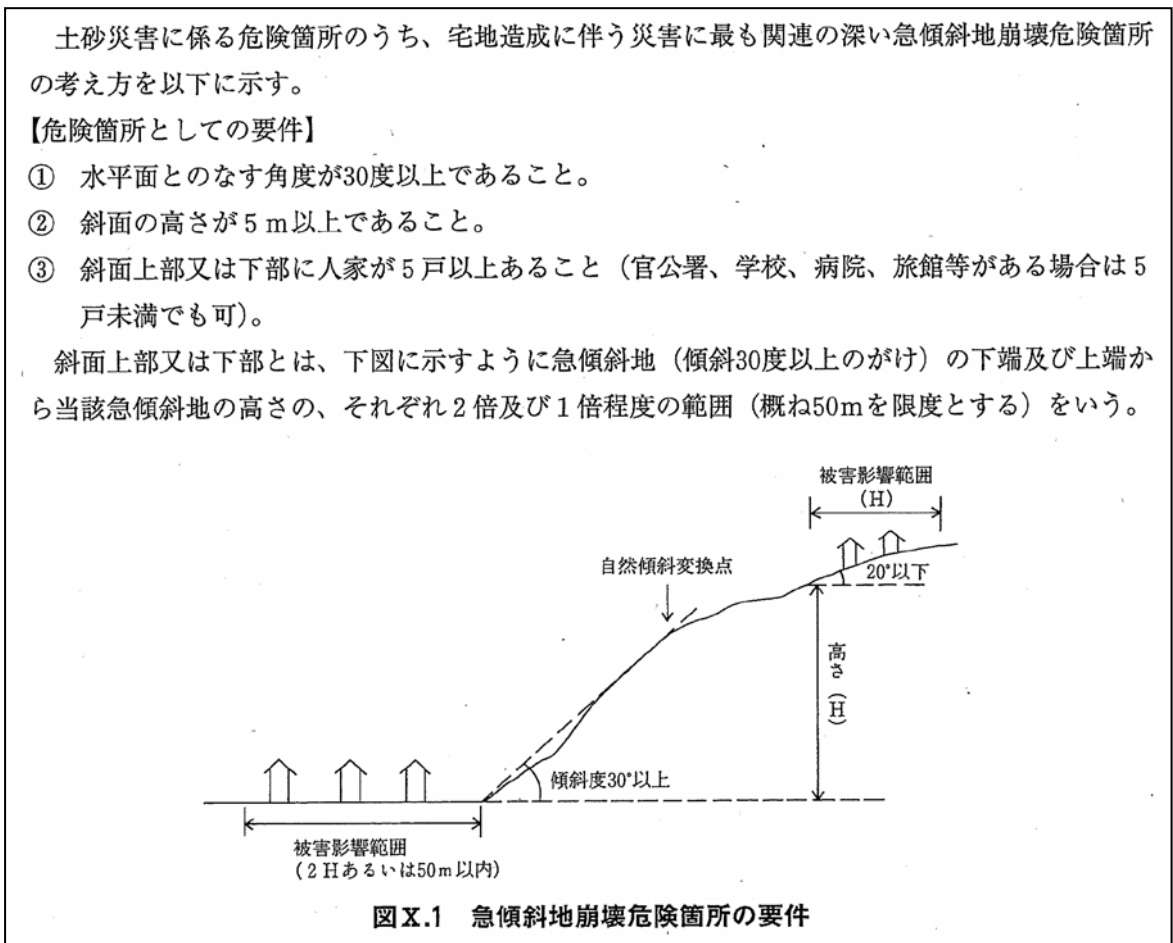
土砂災害に係る危険箇所のうち、宅地造成に伴う災害に最も関連の深い急傾斜地崩壊危険箇所の考え方を以下に示す。

【危険箇所としての要件】

① 水平面とのなす角度が30度以上であること。

② 斜面の高さが５ｍ以上であること。

③ 斜面上部又は下部に人家が５戸以上あること（官公署、学校、病院、旅館等がある場合は５戸未満でも可）。

斜面上部又は下部とは、下図に示すように急傾斜地（傾斜30度以上のがけ）の下端及び上端から当該急傾斜地の高さの、それぞれ２倍及び１倍程度の範囲（概ね50ｍを限度とする）をいう。

被害影響範囲
(H)

自然傾斜変換点

20°以下

高さ
(H)

傾斜度30°以上

被害影響範囲
（２Ｈあるいは50ｍ以内）

図X.1 急傾斜地崩壊危険箇所の要件